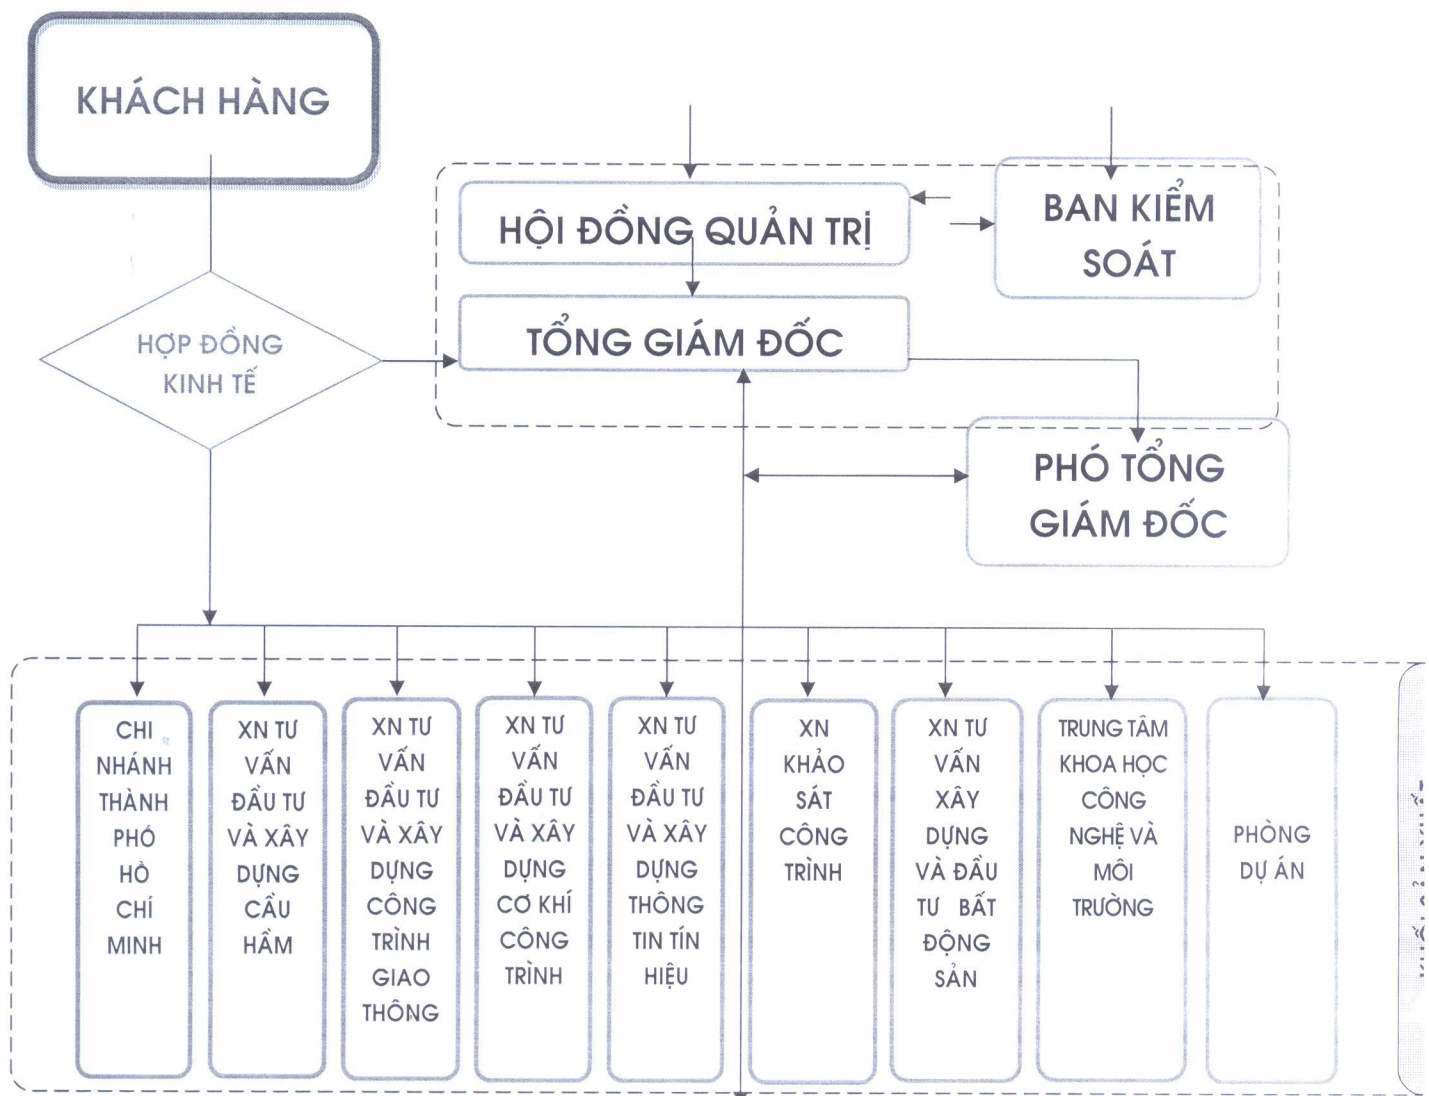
KHÁCH HÀNG

HỢP ĐỒNG KINH TẾ

HỘI ĐỒNG QUẢN TRỊ

BAN KIỂM SOÁT

TỔNG GIÁM ĐỐC

PHÓ TỔNG GIÁM ĐỐC

CHI NHÁNH THÀNH PHÓ HỒ CHÍ MINH

XN TƯ VẤN ĐẦU TƯ VÀ XÂY DỰNG CẦU HẦM

XN TƯ VẤN ĐẦU TƯ VÀ XÂY DỰNG CÔNG TRÌNH GIAO THÔNG

XN TƯ VẤN ĐẦU TƯ VÀ XÂY DỰNG CƠ KHÍ CÔNG TRÌNH

XN TƯ VẤN ĐẦU TƯ VÀ XÂY DỰNG THÔNG TIN TÍN HIỆU

XN KHẢO SÁT CÔNG TRÌNH

XN TƯ VẤN XÂY DỰNG VÀ ĐẦU TƯ BẤT ĐỘNG SẢN

TRUNG TÂM KHOA HỌC CÔNG NGHỆ VÀ MÔI TRƯỜNG

PHÒNG DỰ ÁN

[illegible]